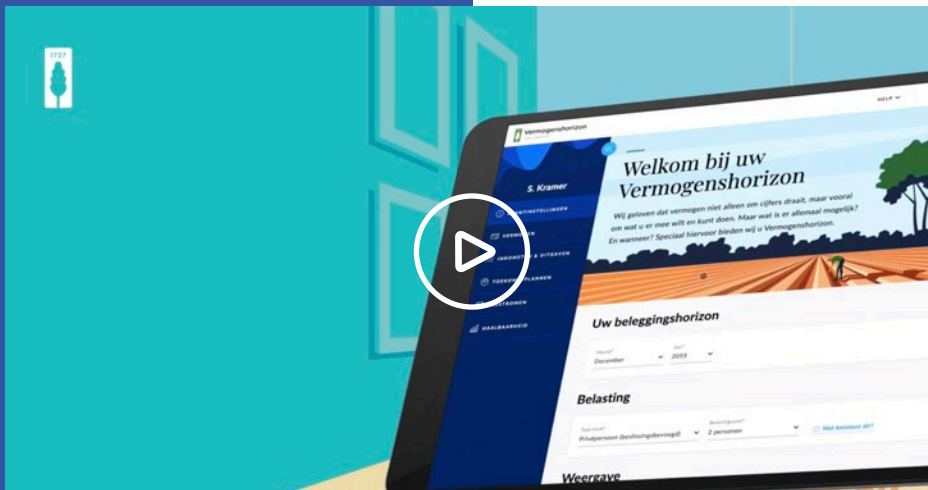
1737

Vermogenshorizon

HELP

S. Kramer

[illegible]INSTELLINGEN

VERM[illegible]

INKOMSTEN & UITGAVEN

TOEKO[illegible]PLANNEN

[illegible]STROMEN

HAALBAARHEID

Welkom bij uw Vermogenshorizon

Wij geloven dat vermogen niet alleen om cijfers draait, maar vooral om wat u er mee wilt en kunt doen. Maar wat is er allemaal mogelijk? En wanneer? Speciaal hiervoor bieden wij u Vermogenshorizon.

Uw beleggingshorizon

Maand
December

Jaar
2055

Belasting

Type klant
Privépersoon (beslissingsbevoegd)

Belastingplicht
2 personen

Wat betekent dit?

Weergave